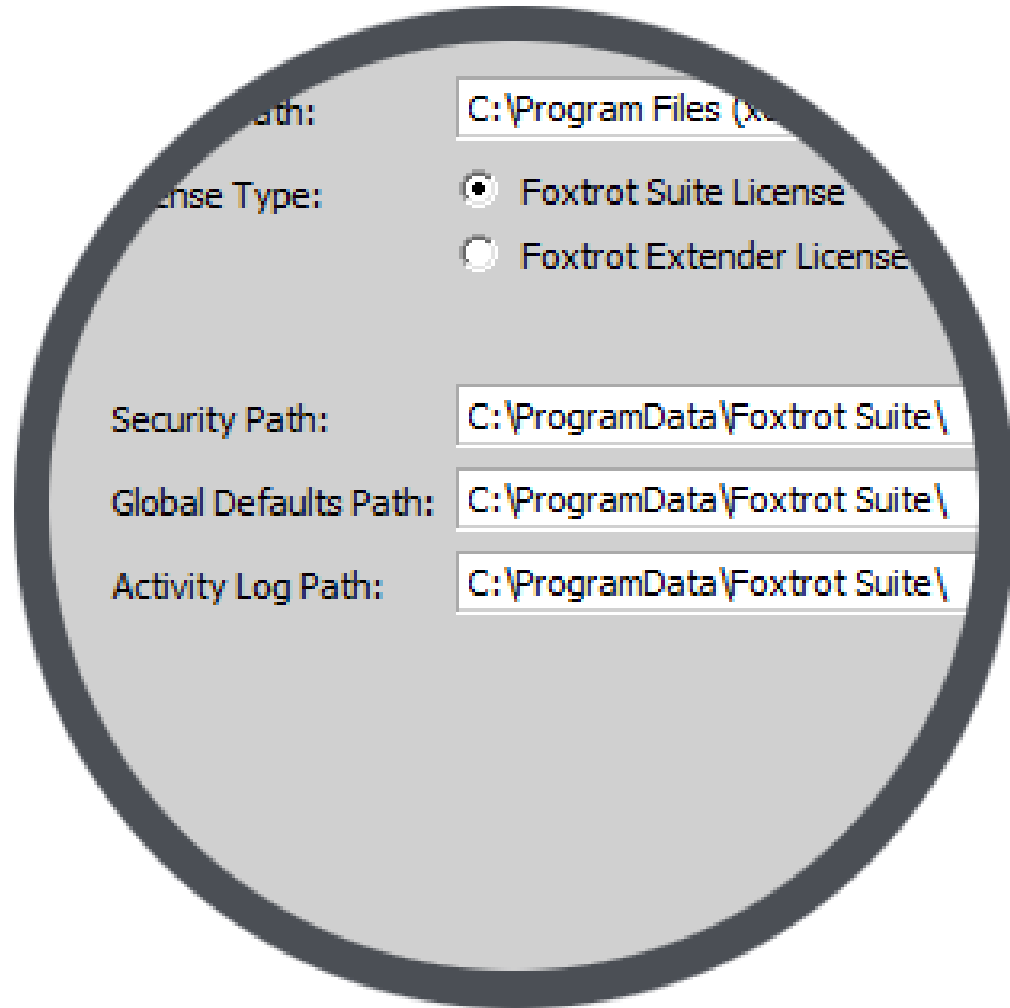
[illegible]ath: C:\Program Files (x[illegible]

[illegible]ense Type: Foxtrot Suite License

Foxtrot Extender License

Security Path: C:\ProgramData\Foxtrot Suite\

Global Defaults Path: C:\ProgramData\Foxtrot Suite\

Activity Log Path: C:\ProgramData\Foxtrot Suite\